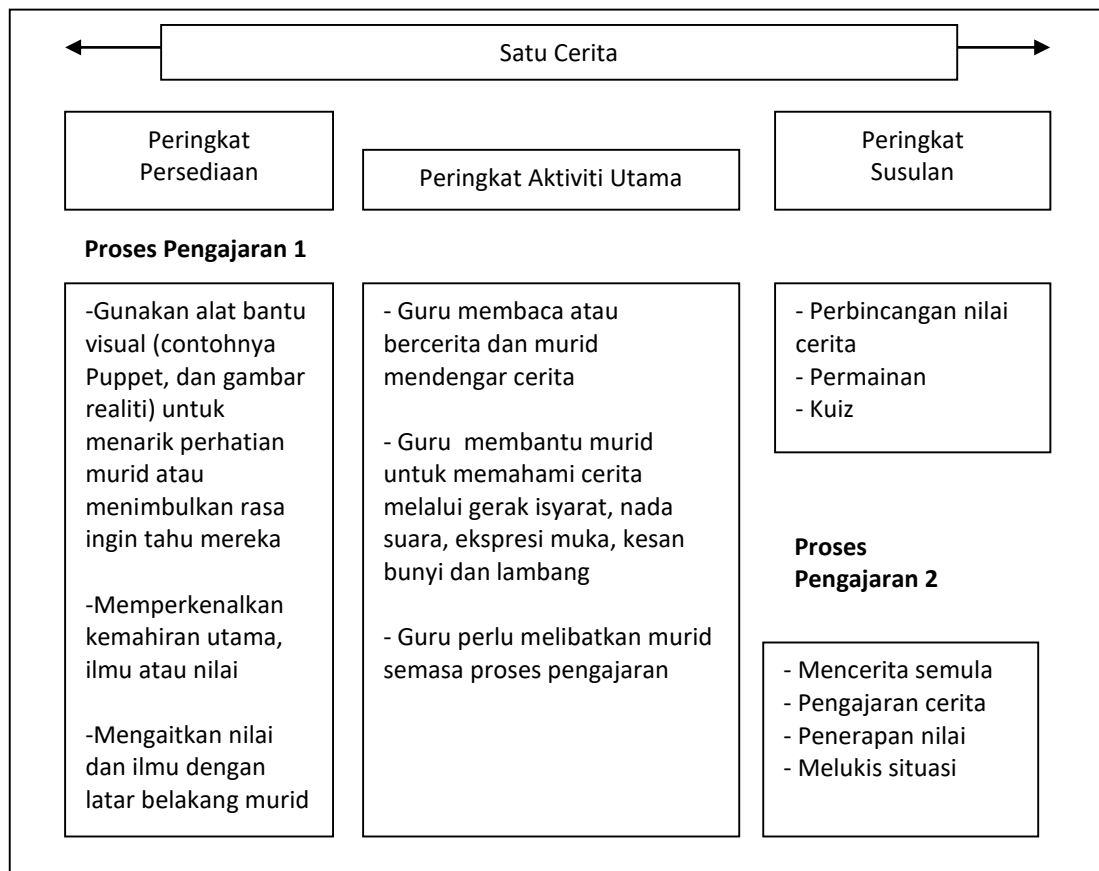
Satu Cerita

Peringkat Persediaan

Peringkat Aktiviti Utama

Peringkat Susulan

Proses Pengajaran 1

-Gunakan alat bantu visual (contohnya Puppet, dan gambar realiti) untuk menarik perhatian murid atau menimbulkan rasa ingin tahu mereka

-Memperkenalkan kemahiran utama, ilmu atau nilai

-Mengaitkan nilai dan ilmu dengan latar belakang murid

- Guru membaca atau bercerita dan murid mendengar cerita

- Guru membantu murid untuk memahami cerita melalui gerak isyarat, nada suara, ekspresi muka, kesan bunyi dan lambang

- Guru perlu melibatkan murid semasa proses pengajaran

- Perbincangan nilai cerita
- Permainan
- Kuiz

Proses Pengajaran 2

- Mencerita semula
- Pengajaran cerita
- Penerapan nilai
- Melukis situasi